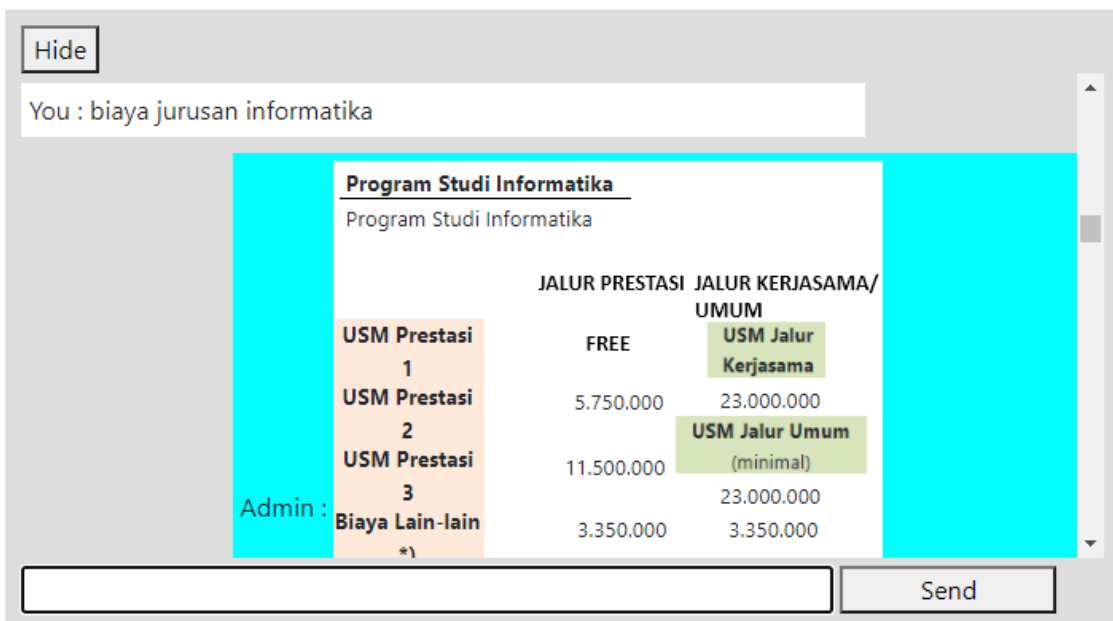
Hide

You : biaya jurusan informatika

Program Studi Informatika

Program Studi Informatika

| | JALUR PRESTASI | JALUR KERJASAMA/ UMUM |
|---|---|---|
| USM Prestasi 1 | FREE | USM Jalur Kerjasama |
| USM Prestasi 2 | 5.750.000 | 23.000.000 |
| USM Prestasi 3 | 11.500.000 | USM Jalur Umum (minimal) |
| | | 23.000.000 |
| Biaya Lain-lain *) | 3.350.000 | 3.350.000 |

Admin :

Send